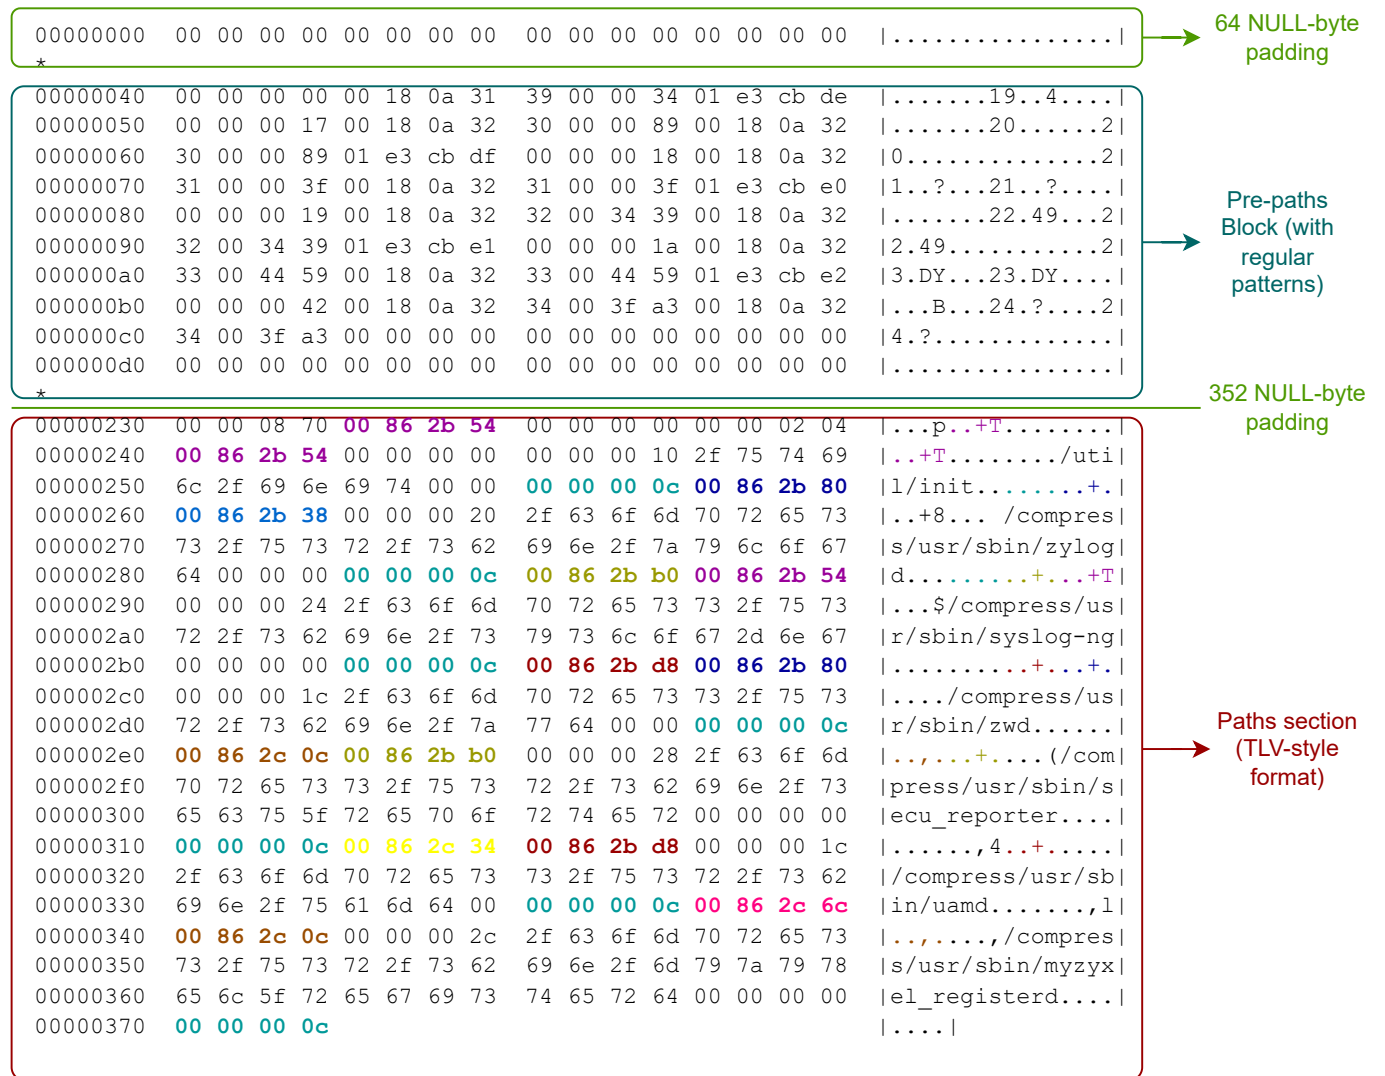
00000000 00 00 00 00 00 00 00 00 00 00 00 00 00 00 00 00 |................|
*

64 NULL-byte padding

00000040 00 00 00 00 00 18 0a 31 39 00 00 34 01 e3 cb de |.......19..4....|
00000050 00 00 00 17 00 18 0a 32 30 00 00 89 00 18 0a 32 |.......20......2|
00000060 30 00 00 89 01 e3 cb df 00 00 00 18 00 18 0a 32 |0..............2|
00000070 31 00 00 3f 00 18 0a 32 31 00 00 3f 01 e3 cb e0 |1..?...21..?....|
00000080 00 00 00 19 00 18 0a 32 32 00 34 39 00 18 0a 32 |.......22.49...2|
00000090 32 00 34 39 01 e3 cb e1 00 00 00 1a 00 18 0a 32 |2.49...........2|
000000a0 33 00 44 59 00 18 0a 32 33 00 44 59 01 e3 cb e2 |3.DY...23.DY....|
000000b0 00 00 00 42 00 18 0a 32 34 00 3f a3 00 18 0a 32 |...B...24.?....2|
000000c0 34 00 3f a3 00 00 00 00 00 00 00 00 00 00 00 00 |4.?.............|
000000d0 00 00 00 00 00 00 00 00 00 00 00 00 00 00 00 00 |................|
*

Pre-paths Block (with regular patterns)

352 NULL-byte padding

00000230 00 00 08 70 00 86 2b 54 00 00 00 00 00 00 02 04 |...p..+T........|
00000240 00 86 2b 54 00 00 00 00 00 00 00 10 2f 75 74 69 |..+T......../uti|
00000250 6c 2f 69 6e 69 74 00 00 00 00 00 0c 00 86 2b 80 |l/init........+.|
00000260 00 86 2b 38 00 00 00 20 2f 63 6f 6d 70 72 65 73 |..+8... /compres|
00000270 73 2f 75 73 72 2f 73 62 69 6e 2f 7a 79 6c 6f 67 |s/usr/sbin/zylog|
00000280 64 00 00 00 00 00 00 0c 00 86 2b b0 00 86 2b 54 |d.........+...+T|
00000290 00 00 00 24 2f 63 6f 6d 70 72 65 73 73 2f 75 73 |...$/compress/us|
000002a0 72 2f 73 62 69 6e 2f 73 79 73 6c 6f 67 2d 6e 67 |r/sbin/syslog-ng|
000002b0 00 00 00 00 00 00 00 0c 00 86 2b d8 00 86 2b 80 |..........+...+.|
000002c0 00 00 00 1c 2f 63 6f 6d 70 72 65 73 73 2f 75 73 |..../compress/us|
000002d0 72 2f 73 62 69 6e 2f 7a 77 64 00 00 00 00 00 0c |r/sbin/zwd......|
000002e0 00 86 2c 0c 00 86 2b b0 00 00 00 28 2f 63 6f 6d |..,...+....(/com|
000002f0 70 72 65 73 73 2f 75 73 72 2f 73 62 69 6e 2f 73 |press/usr/sbin/s|
00000300 65 63 75 5f 72 65 70 6f 72 74 65 72 00 00 00 00 |ecu_reporter....|
00000310 00 00 00 0c 00 86 2c 34 00 86 2b d8 00 00 00 1c |......,4..+.....|
00000320 2f 63 6f 6d 70 72 65 73 73 2f 75 73 72 2f 73 62 |/compress/usr/sb|
00000330 69 6e 2f 75 61 6d 64 00 00 00 00 0c 00 86 2c 6c |in/uamd.......,l|
00000340 00 86 2c 0c 00 00 00 2c 2f 63 6f 6d 70 72 65 73 |..,....,/compres|
00000350 73 2f 75 73 72 2f 73 62 69 6e 2f 6d 79 7a 79 78 |s/usr/sbin/myzyx|
00000360 65 6c 5f 72 65 67 69 73 74 65 72 64 00 00 00 00 |el_registerd....|
00000370 00 00 00 0c |....|

Paths section (TLV-style format)